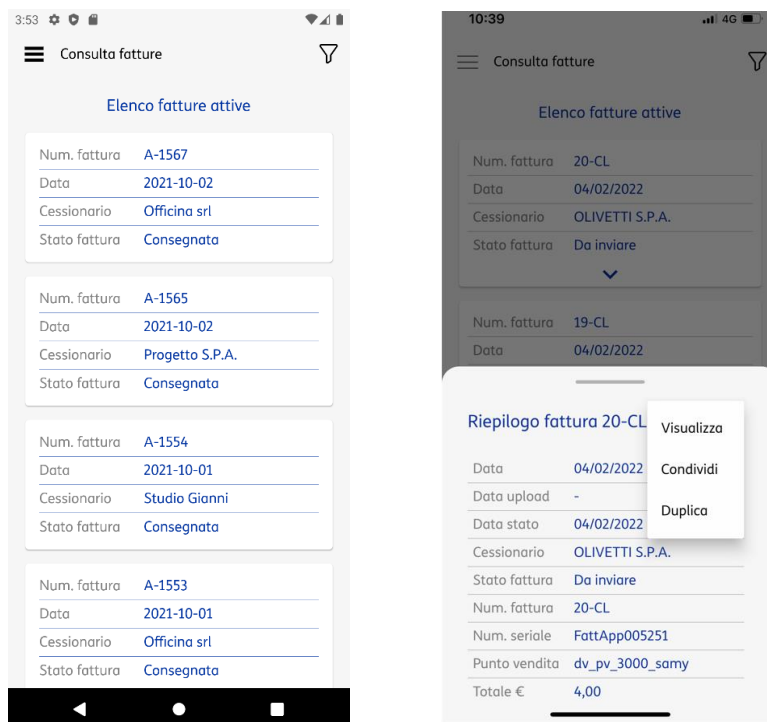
3:53

Consulta fatture

Elenco fatture attive

| Num. fattura | A-1567 |
|---|---|
| Data | 2021-10-02 |
| Cessionario | Officina srl |
| Stato fattura | Consegnata |

| Num. fattura | A-1565 |
|---|---|
| Data | 2021-10-02 |
| Cessionario | Progetto S.P.A. |
| Stato fattura | Consegnata |

| Num. fattura | A-1554 |
|---|---|
| Data | 2021-10-01 |
| Cessionario | Studio Gianni |
| Stato fattura | Consegnata |

| Num. fattura | A-1553 |
|---|---|
| Data | 2021-10-01 |
| Cessionario | Officina srl |
| Stato fattura | Consegnata |

10:39 4G

Consulta fatture

Elenco fatture attive

| Num. fattura | 20-CL |
|---|---|
| Data | 04/02/2022 |
| Cessionario | OLIVETTI S.P.A. |
| Stato fattura | Da inviare |

| Num. fattura | 19-CL |
|---|---|
| Data | 04/02/2022 |

Riepilogo fattura 20-CL

Visualizza
Condividi
Duplica

| Data | 04/02/2022 |
|---|---|
| Data upload | - |
| Data stato | 04/02/2022 |
| Cessionario | OLIVETTI S.P.A. |
| Stato fattura | Da inviare |
| Num. fattura | 20-CL |
| Num. seriale | FattApp005251 |
| Punto vendita | dv_pv_3000_samy |
| Totale € | 4,00 |